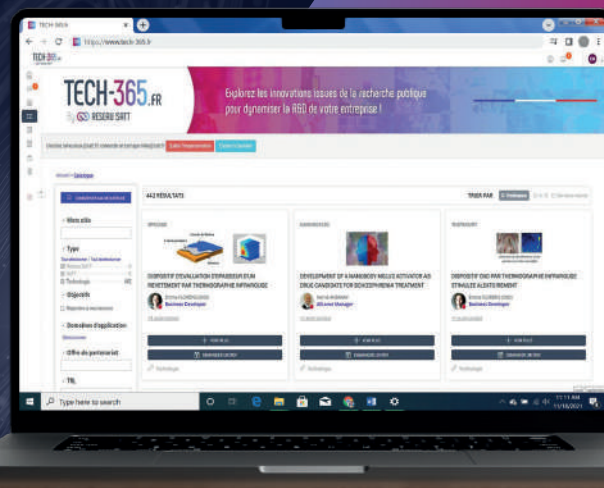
TECH-365.fr

https://www.tech-365.fr

TECH-365.FR
RÉSEAU SATT

Explorez les innovations issues de la recherche publique pour dynamiser la R&D de votre entreprise !

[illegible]

Accueil > Catalogue

442 RÉSULTATS

TRIER PAR

Mots clés

Type

Objectifs

Domaines d'application

Offre de partenariat

TRL

DISPOSITIF D'EVALUATION D'EPAISSEUR D'UN REVETEMENT PAR THERMOGRAPHIE INFRAROUGE

Business Developer

DEVELOPMENT OF A NANOBODY MELUS ACTIVATOR AS DRUG CANDIDATE FOR SCHIZOPHRENIA TREATMENT

Business Developer

DISPOSITIF CND PAR THERMOGRAPHIE INFRAROUGE STIMULEE ALEATOIREMENT

Business Developer

Type here to search

11:11 AM
11/16/2021